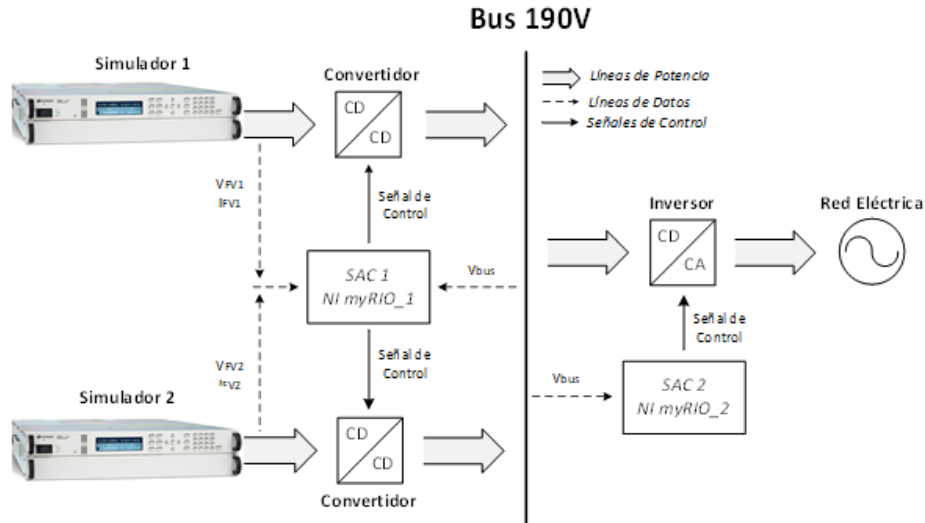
Bus 190V

Simulador 1

Convertidor

CD

CD

Líneas de Potencia

Líneas de Datos

Señales de Control

$V_{FV1}$
$I_{FV1}$

Señal de Control

Inversor

Red Eléctrica

CD

CA

SAC 1
NI myRIO_1

Vbus

Señal de Control

Señal de Control

$V_{FV2}$
$I_{FV2}$

Vbus

SAC 2
NI myRIO_2

Simulador 2

CD

CD

Convertidor